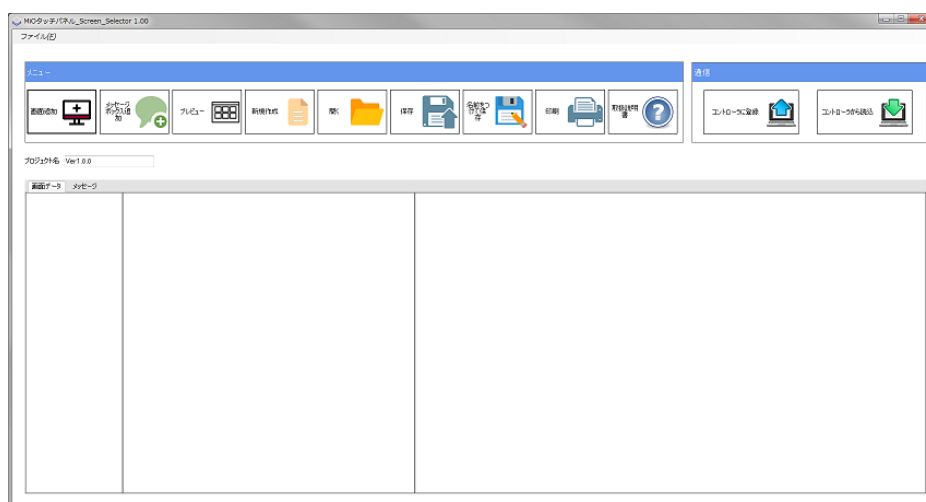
MIOタッチパネル_Screen_Selector 1.00
ファイル(F)

メニュー
画面追加
メッセージボックス追加
プレビュー
新規作成
開く
保存
名前を付けて保存
印刷
取扱説明書

通信
コントローラに登録
コントローラから読込

プロジェクト名 Ver1.0.0

画面データ
メッセージ